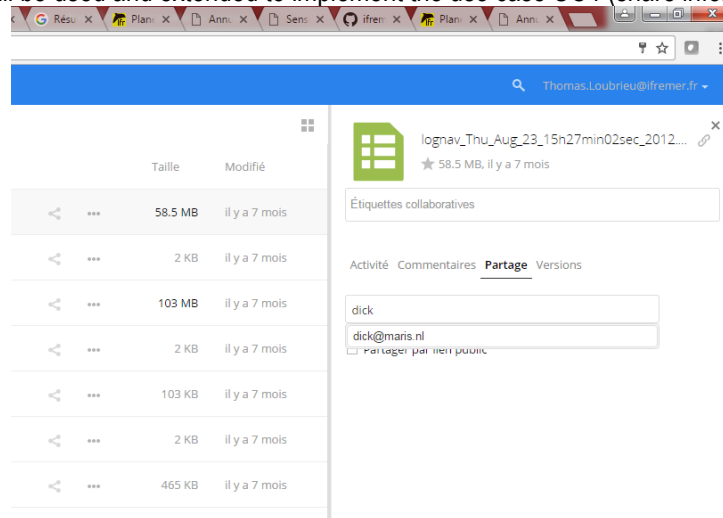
Résu × Plan × Ann × Sens × ifrem × Plan × Ann ×

Thomas.Loubrieu@ifremer.fr

Taille Modifié

58.5 MB il y a 7 mois
2 KB il y a 7 mois
103 MB il y a 7 mois
2 KB il y a 7 mois
103 KB il y a 7 mois
2 KB il y a 7 mois
465 KB il y a 7 mois

lognav_Thu_Aug_23_15h27min02sec_2012....
58.5 MB, il y a 7 mois

Étiquettes collaboratives

Activité Commentaires Partage Versions

dick

dick@maris.nl

Partager par lien public